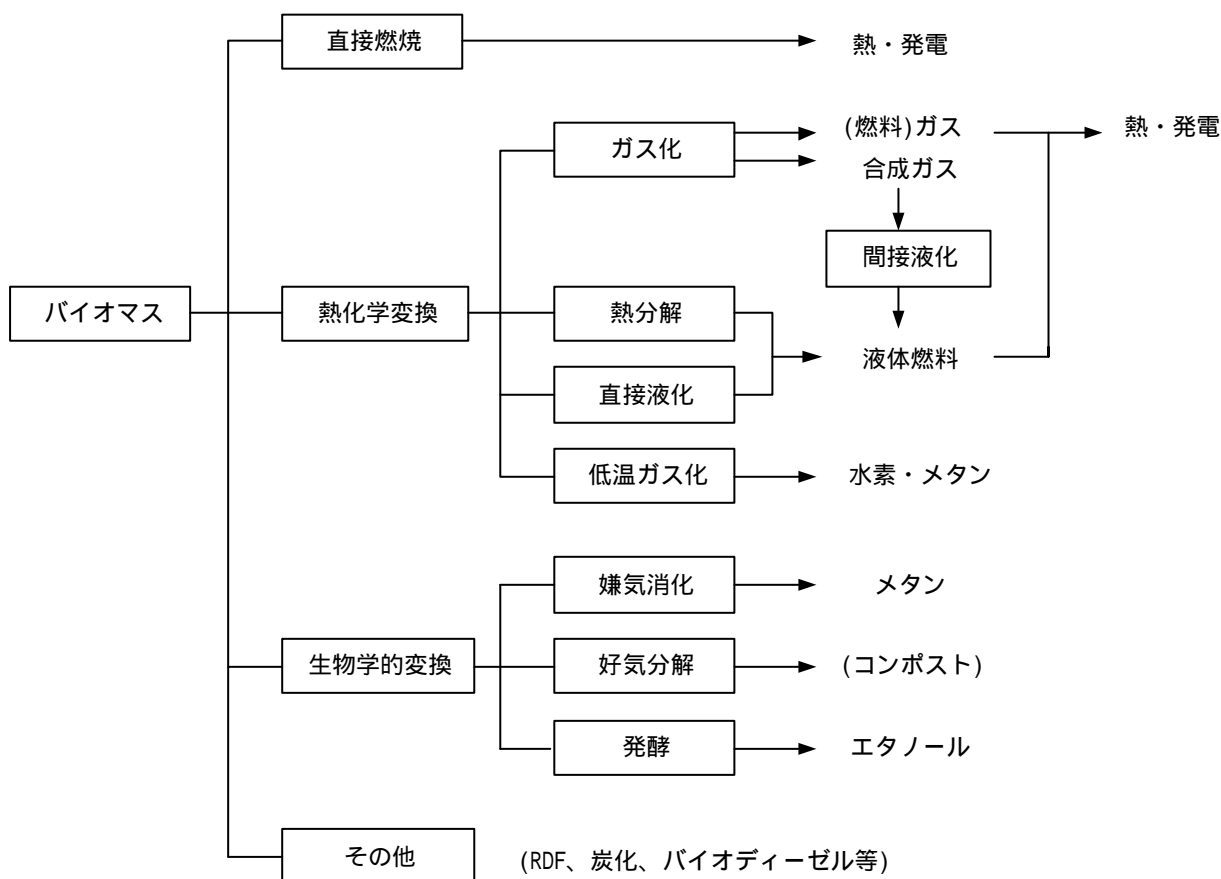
直接燃焼
熱・発電
ガス化
(燃料)ガス
熱・発電
合成ガス
間接液化
バイオマス
熱化学変換
熱分解
液体燃料
直接液化
低温ガス化
水素・メタン
嫌気消化
メタン
生物学的変換
好気分解
(コンポスト)
発酵
エタノール
その他
(RDF、炭化、バイオディーゼル等)